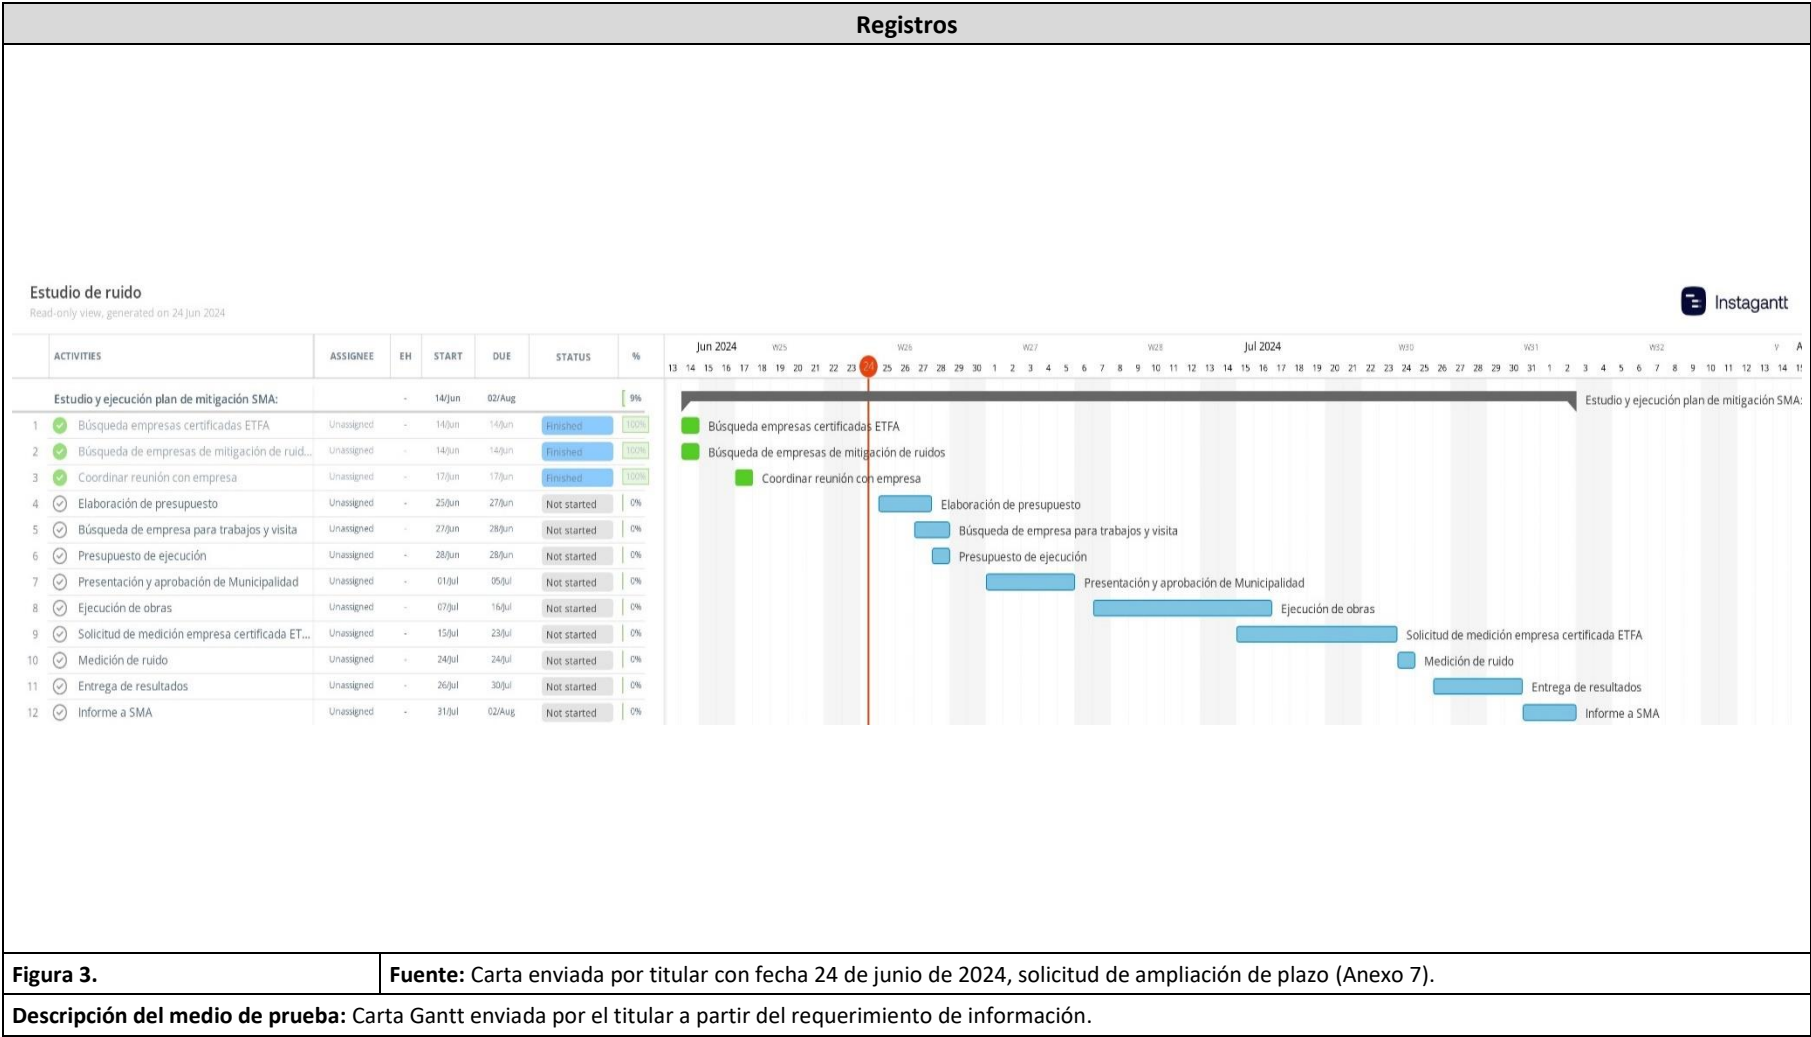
**Registros**

Estudio de ruido
Read-only view, generated on 24 Jun 2024

Instagantt

| | ACTIVITIES | ASSIGNEE | EH | START | DUE | STATUS | % |
|---|---|---|---|---|---|---|---|
| | Estudio y ejecución plan de mitigación SMA: | | - | 14/Jun | 02/Aug | | 9% |
| 1 | Búsqueda empresas certificadas ETFA | Unassigned | - | 14/Jun | 14/Jun | Finished | 100% |
| 2 | Búsqueda de empresas de mitigación de ruid... | Unassigned | - | 14/Jun | 14/Jun | Finished | 100% |
| 3 | Coordinar reunión con empresa | Unassigned | - | 17/Jun | 17/Jun | Finished | 100% |
| 4 | Elaboración de presupuesto | Unassigned | - | 25/Jun | 27/Jun | Not started | 0% |
| 5 | Búsqueda de empresa para trabajos y visita | Unassigned | - | 27/Jun | 28/Jun | Not started | 0% |
| 6 | Presupuesto de ejecución | Unassigned | - | 28/Jun | 28/Jun | Not started | 0% |
| 7 | Presentación y aprobación de Municipalidad | Unassigned | - | 01/Jul | 05/Jul | Not started | 0% |
| 8 | Ejecución de obras | Unassigned | - | 07/Jul | 16/Jul | Not started | 0% |
| 9 | Solicitud de medición empresa certificada ET... | Unassigned | - | 15/Jul | 23/Jul | Not started | 0% |
| 10 | Medición de ruido | Unassigned | - | 24/Jul | 24/Jul | Not started | 0% |
| 11 | Entrega de resultados | Unassigned | - | 26/Jul | 30/Jul | Not started | 0% |
| 12 | Informe a SMA | Unassigned | - | 31/Jul | 02/Aug | Not started | 0% |

Jun 2024 W25 W26 W27 W28 Jul 2024 W30 W31 W32 A
13 14 15 16 17 18 19 20 21 22 23 24 25 26 27 28 29 30 1 2 3 4 5 6 7 8 9 10 11 12 13 14 15 16 17 18 19 20 21 22 23 24 25 26 27 28 29 30 31 1 2 3 4 5 6 7 8 9 10 11 12 13 14 1

Estudio y ejecución plan de mitigación SMA:
Búsqueda empresas certificadas ETFA
Búsqueda de empresas de mitigación de ruidos
Coordinar reunión con empresa
Elaboración de presupuesto
Búsqueda de empresa para trabajos y visita
Presupuesto de ejecución
Presentación y aprobación de Municipalidad
Ejecución de obras
Solicitud de medición empresa certificada ETFA
Medición de ruido
Entrega de resultados
Informe a SMA

| **Figura 3.** | **Fuente:** Carta enviada por titular con fecha 24 de junio de 2024, solicitud de ampliación de plazo (Anexo 7). |
|---|---|

**Descripción del medio de prueba:** Carta Gantt enviada por el titular a partir del requerimiento de información.